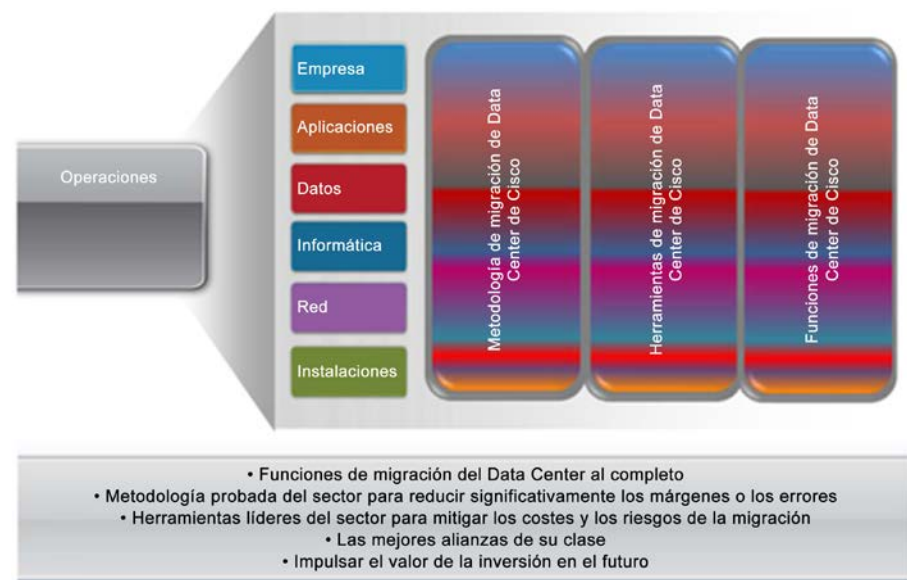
Operaciones

Empresa

Aplicaciones

Datos

Informática

Red

Instalaciones

Metodología de migración de Data Center de Cisco

Herramientas de migración de Data Center de Cisco

Funciones de migración de Data Center de Cisco

• Funciones de migración del Data Center al completo
• Metodología probada del sector para reducir significativamente los márgenes o los errores
• Herramientas líderes del sector para mitigar los costes y los riesgos de la migración
• Las mejores alianzas de su clase
• Impulsar el valor de la inversión en el futuro